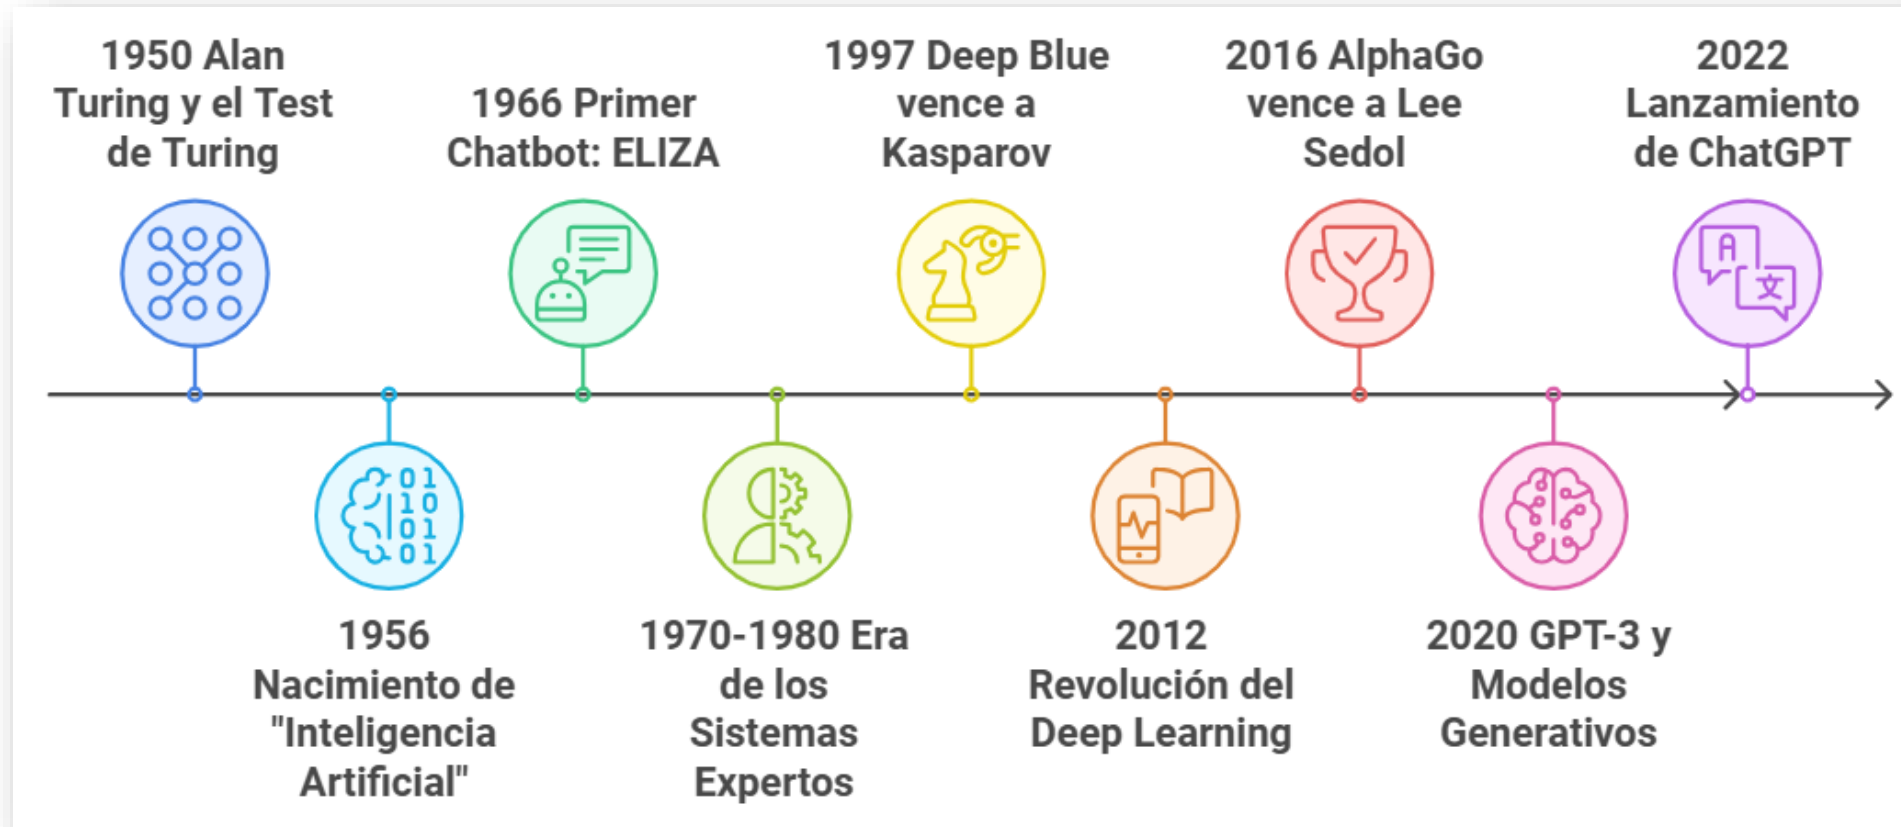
1950 Alan Turing y el Test de Turing

1956 Nacimiento de "Inteligencia Artificial"

1966 Primer Chatbot: ELIZA

1970-1980 Era de los Sistemas Expertos

1997 Deep Blue vence a Kasparov

2012 Revolución del Deep Learning

2016 AlphaGo vence a Lee Sedol

2020 GPT-3 y Modelos Generativos

2022 Lanzamiento de ChatGPT